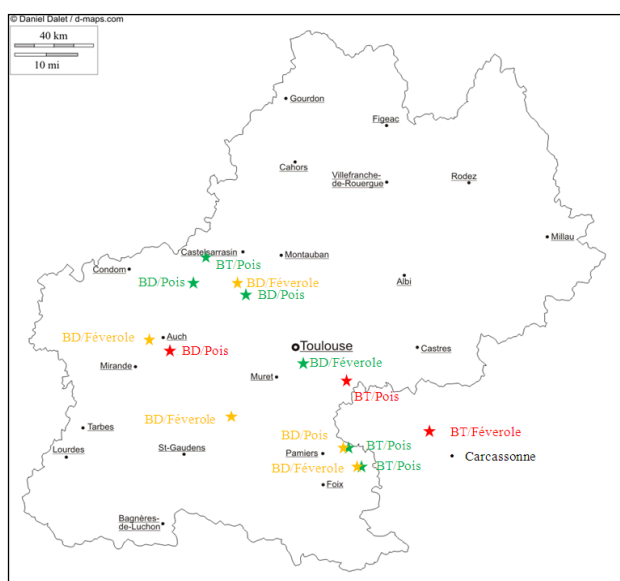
© Daniel Dalet / d-maps.com

40 km

10 mi

Gourdon

Figeac

Cahors

Villefranche-de-Rouergue

Rodez

Millau

Castelsarrasin

BT/Pois

Montauban

Condom

BD/Pois

BD/Féverole

BD/Pois

Albi

BD/Féverole

Auch

BD/Pois

Toulouse

Castres

Mirande

Muret

BD/Féverole

BT/Pois

BD/Féverole

BT/Féverole

Tarbes

BD/Pois

BT/Pois

Carcassonne

Lourdes

St-Gaudens

Pamiers

BD/Féverole

BT/Pois

Foix

Bagnères-de-Luchon